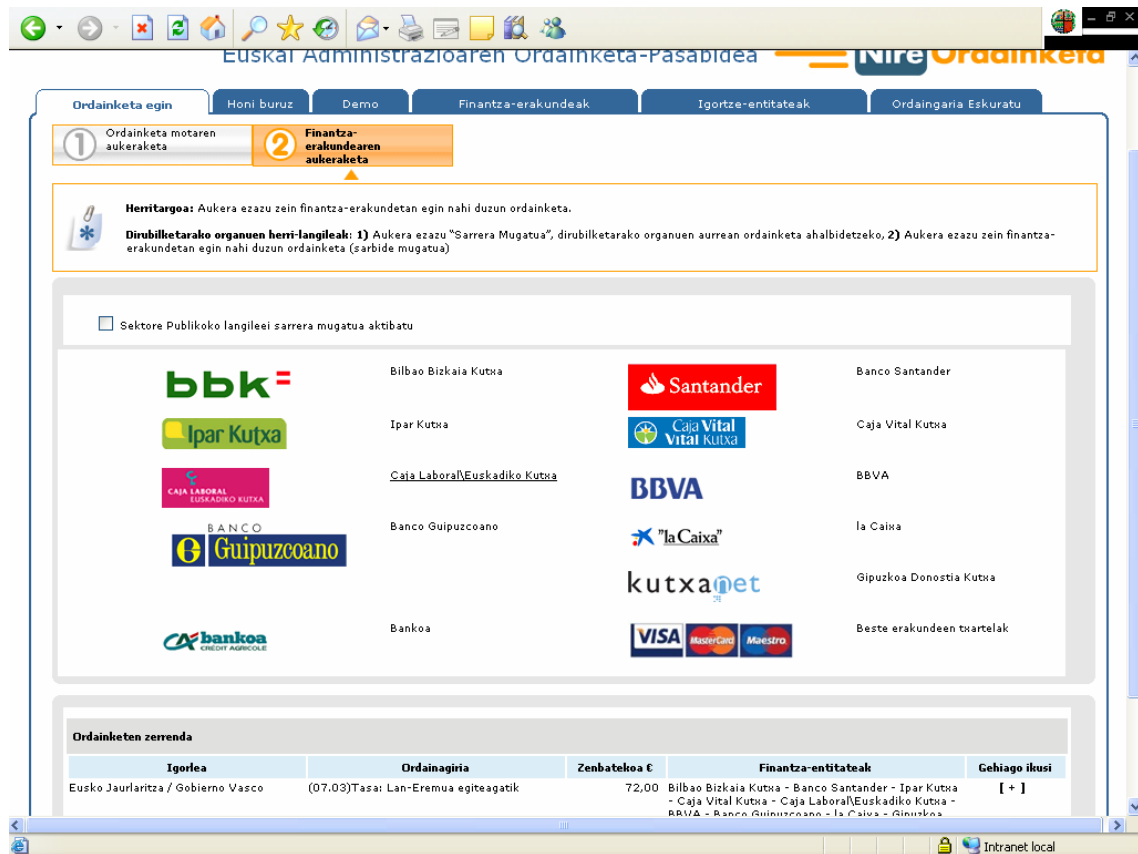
Euskal Administrazioaren Ordainketa-Pasabidea

Nire Ordainketa

Ordainketa egin | Honi buruz | Demo | Finantza-erakundeak | Igortze-entitateak | Ordaingaria Eskuratu

1 Ordainketa motaren aukeraketa

2 Finantza-erakundearen aukeraketa

Herritargoa: Aukera ezazu zein finantza-erakundetan egin nahi duzun ordainketa.

Dirubilketarako organuen herri-langileak: 1) Aukera ezazu "Sarrera Mugatua", dirubilketarako organuen aurrean ordainketa ahalbidetzeko, 2) Aukera ezazu zein finantza-erakundetan egin nahi duzun ordainketa (sarbide mugatua)

Sektore Publikoko langileei sarrera mugatua aktibatu

bbk Bilbao Bizkaia Kutxa

Santander Banco Santander

Ipar Kutxa Ipar Kutxa

Caja Vital Vital Kutxa Caja Vital Kutxa

CAJA LABORAL EUSKADIKO KUTXA Caja Laboral\Euskadiko Kutxa

BBVA BBVA

BANCO Guipuzcoano Banco Guipuzcoano

"la Caixa" la Caixa

kutxanet Gipuzkoa Donostia Kutxa

bankoa CRÉDIT AGRICOLE Bankoa

VISA MasterCard Maestro Beste erakundeen txartelak

Ordainketen zerrenda

| Igorlea | Ordainagiria | Zenbatekoa € | Finantza-entitateak | Gehiago ikusi |
|---|---|---|---|---|
| Eusko Jaurlaritza / Gobierno Vasco | (07.03)Tasa: Lan-Eremua egiteagatik | 72,00 | Bilbao Bizkaia Kutxa - Banco Santander - Ipar Kutxa - Caja Vital Kutxa - Caja Laboral\Euskadiko Kutxa - BBVA - Banco Guipuzcoano - la Caixa - Gipuzkoa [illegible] | [ + ] |

Intranet local